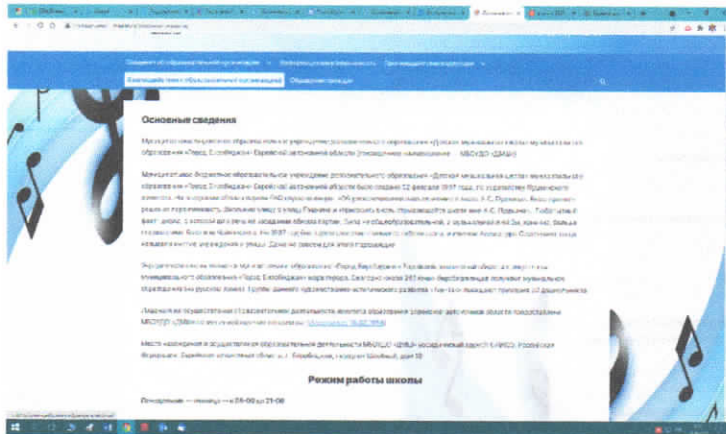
Сведения об образовательной организации | Антикоррупционная деятельность | Противодействие коррупции

Календарь событий образовательной организации | Обращения граждан

Основные сведения

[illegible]

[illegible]

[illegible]

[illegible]

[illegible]

Режим работы школы

Понедельник — пятница с 08-00 до 21-00